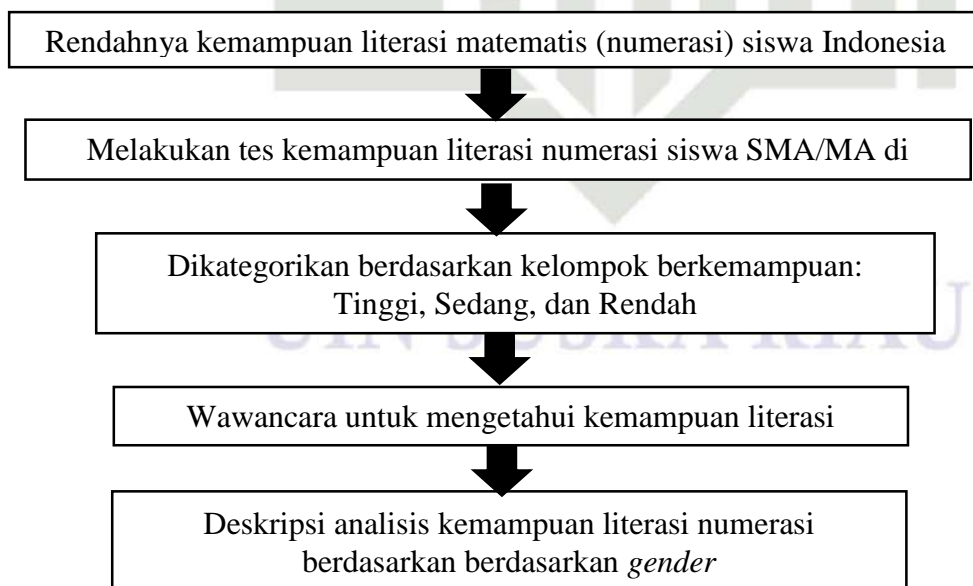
Rendahnya kemampuan literasi matematis (numerasi) siswa Indonesia

Melakukan tes kemampuan literasi numerasi siswa SMA/MA di

Dikategorikan berdasarkan kelompok berkemampuan: Tinggi, Sedang, dan Rendah

Wawancara untuk mengetahui kemampuan literasi

Deskripsi analisis kemampuan literasi numerasi berdasarkan berdasarkan *gender*

UIN SUSKA RIAU